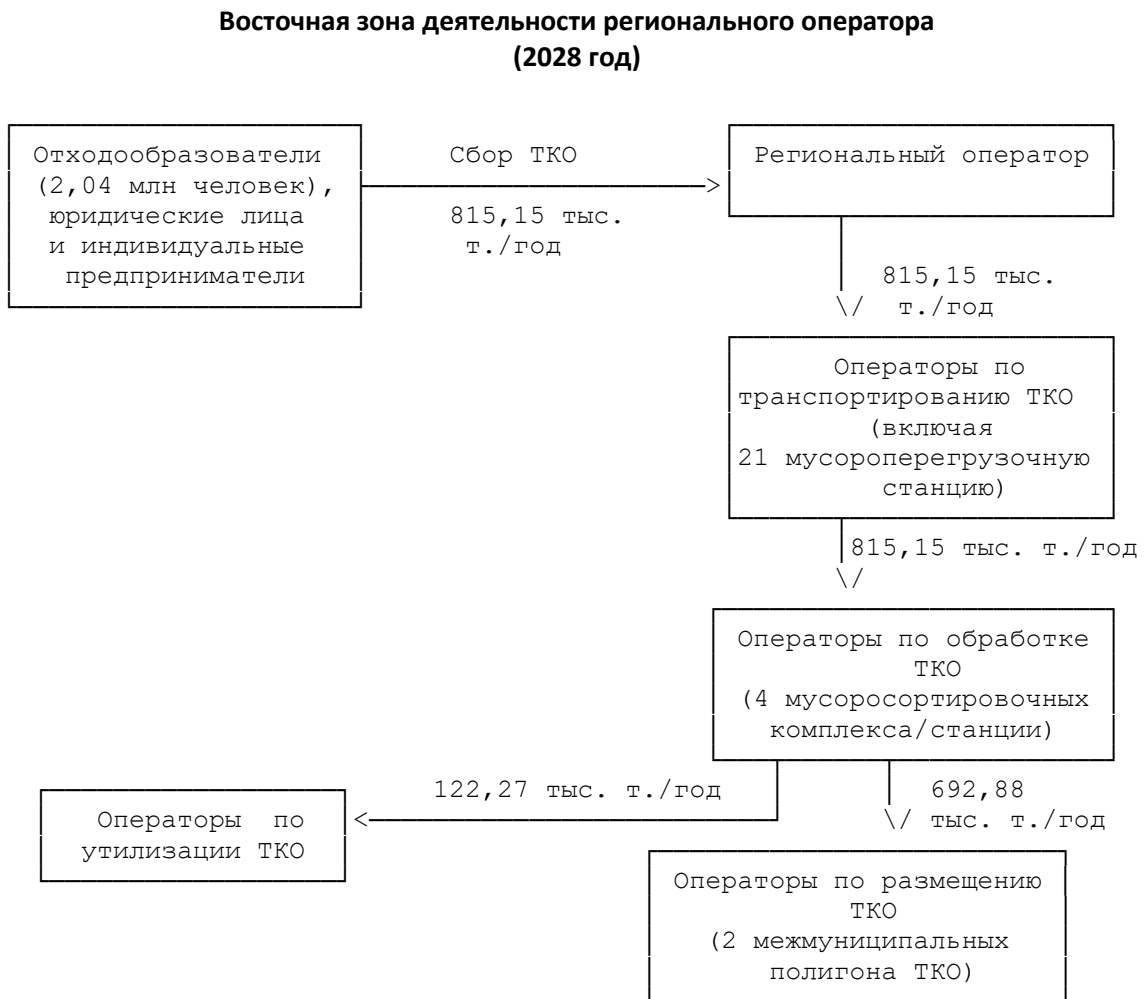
Восточная зона деятельности регионального оператора
(2028 год)

Отходообразователи (2,04 млн человек), юридические лица и индивидуальные предприниматели

Сбор ТКО

815,15 тыс. т./год

Региональный оператор

815,15 тыс. т./год

Операторы по транспортированию ТКО (включая 21 мусороперегрузочную станцию)

815,15 тыс. т./год

Операторы по обработке ТКО (4 мусоросортировочных комплекса/станции)

122,27 тыс. т./год

Операторы по утилизации ТКО

692,88 тыс. т./год

Операторы по размещению ТКО (2 межмуниципальных полигона ТКО)